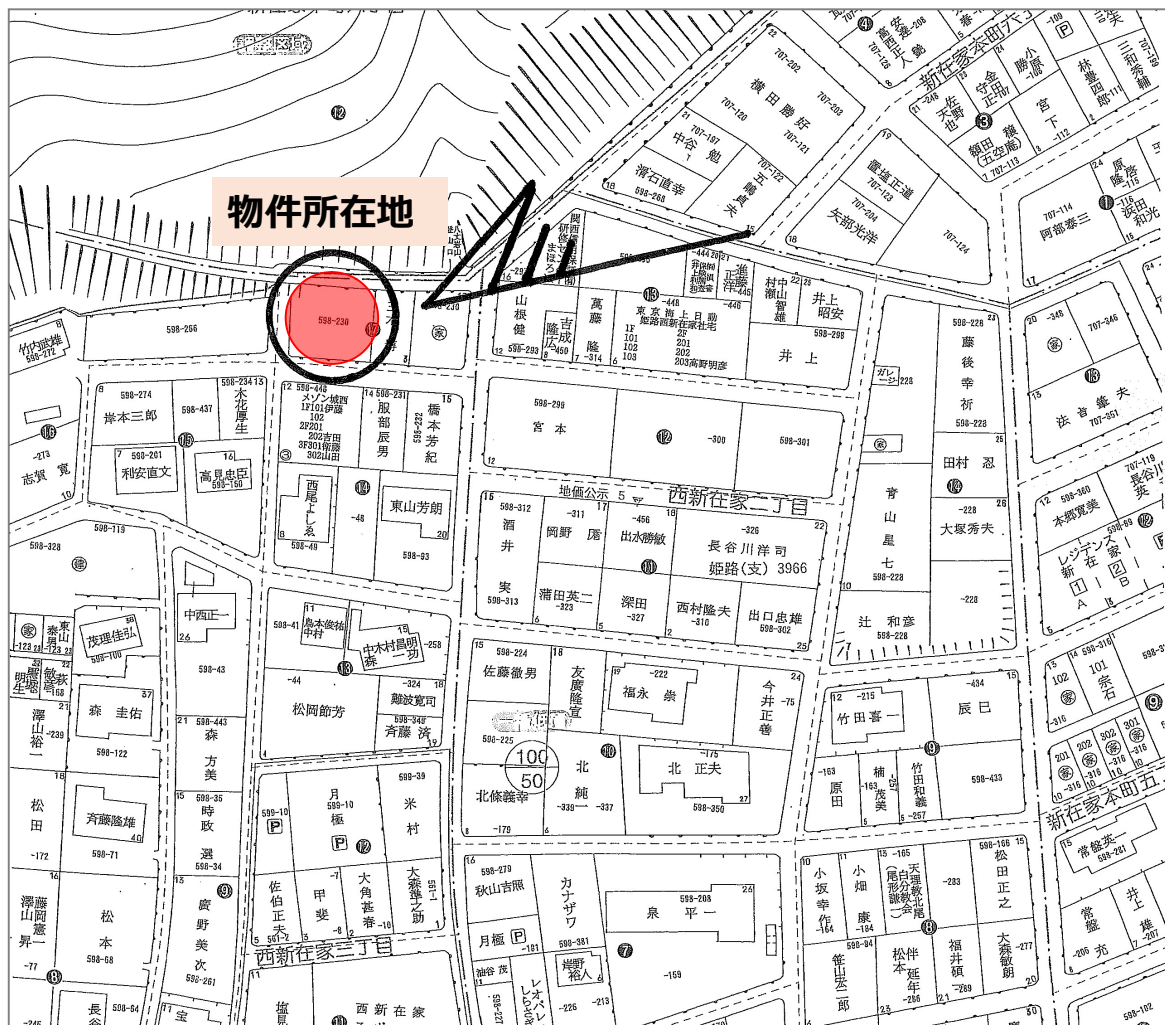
物件所在地

598-230

598-256

竹内武雄
598-272

598-274
岸本三郎

598-437

598-234
木花厚生

志賀寛

利安直文

高見忠臣
598-150

メゾン城西
1F101伊藤
102
2F201
202吉田
3F301衛藤
302山田

服部辰男

橋本芳紀

西尾よしゑ

東山芳朗

598-93

598-296
宮本

598-300

598-301

地価公示 5

西新在家二丁目

酒井実
598-313

岡野居

出水勝敏

長谷川洋司
姫路(支) 3966

蒲田英二
-323

深田
-327

西村隆夫
-310

出口忠雄
598-302

山根健

吉成隆広

萬藤隆
-314

東京海上日動
姫路西新在家社宅
1F
101
102
103
2F
201
202
203高野明彦

村瀬

中山智雄

井上昭安

井上

598-228
藤後幸祈
598-228

田村忍

青山昆七
598-228

大塚秀夫

辻和彦
598-228

法音善夫
707-351

阿部泰三

横田勝好
707-120
707-121

中谷勉
707-197

五十嵐勇夫
707-122

滑石直幸
598-268

冨塩正道
707-123

矢部光洋
707-124

新在家本町六丁目

林豊四郎

三和秀輔

守金正明

佐野天也

勝小原

宮下

鎌田穣(五空庵)

原隆彦

浜田和光

本郷寛英

長谷川

レジデンス新在家
1 A
2 B

中西正一
598-43

茂理佳弘

森圭佑
598-122

澤山裕一

松田
-172

斉藤隆雄
598-71

澤山昇一

藤岡憲一

松本
598-68

森方美

時政選
598-34

廣野美次
598-261

島本俊祐
中村

中本村昌明
森一功

松岡節芳

難波寛司

斉藤済

佐藤徹男

友廣隆宣

福永崇

今井正尊

北條義幸

北純一

北正夫
598-350

100
50

竹田喜一

辰巳

原田

楠茂美

竹田和義

598-433

101宗石

102

201
202
301
302

新在家本町五丁目

常盤英一
598-281

常盤充

井上雄

月極
598-10

米村

佐伯正夫

甲斐

大角甚春

大森清之助

西新在家三丁目

秋山吉照

カナザワ

月極

泉平一

岸野裕人

小坂幸作

小畑康

天理教北尾(尾形分教会)

松田正之

大森敏朗

笹山宏二郎

松本伴延年

福井頓

西新在家

塩見